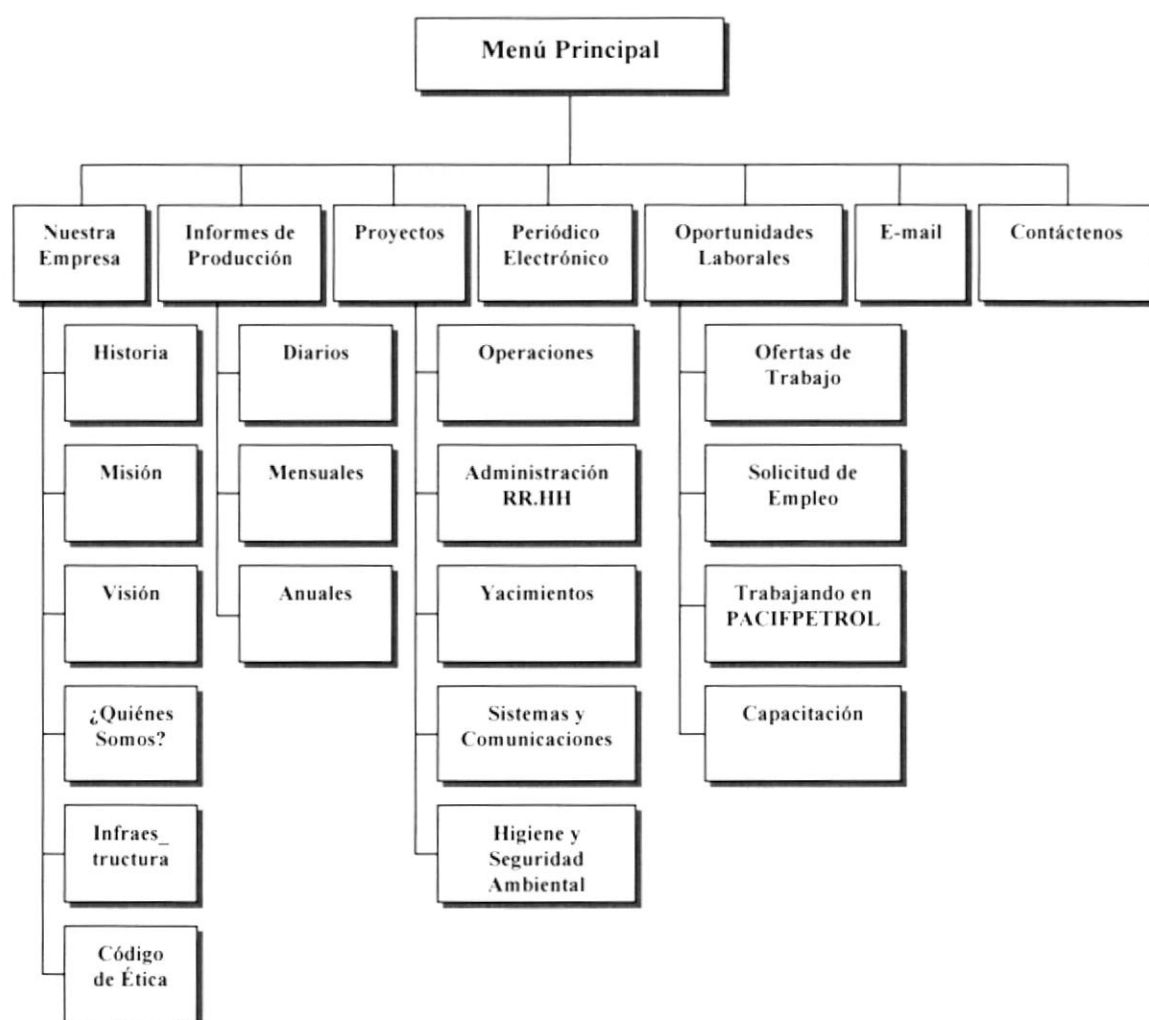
Menú Principal

Nuestra Empresa

Informes de Producción

Proyectos

Periódico Electrónico

Oportunidades Laborales

E-mail

Contáctenos

Historia

Misión

Visión

¿Quiénes Somos?

Infraes_ tructura

Código de Ética

Diarios

Mensuales

Anuales

Operaciones

Administración RR.HH

Yacimientos

Sistemas y Comunicaciones

Higiene y Seguridad Ambiental

Ofertas de Trabajo

Solicitud de Empleo

Trabajando en PACIFPETROL

Capacitación